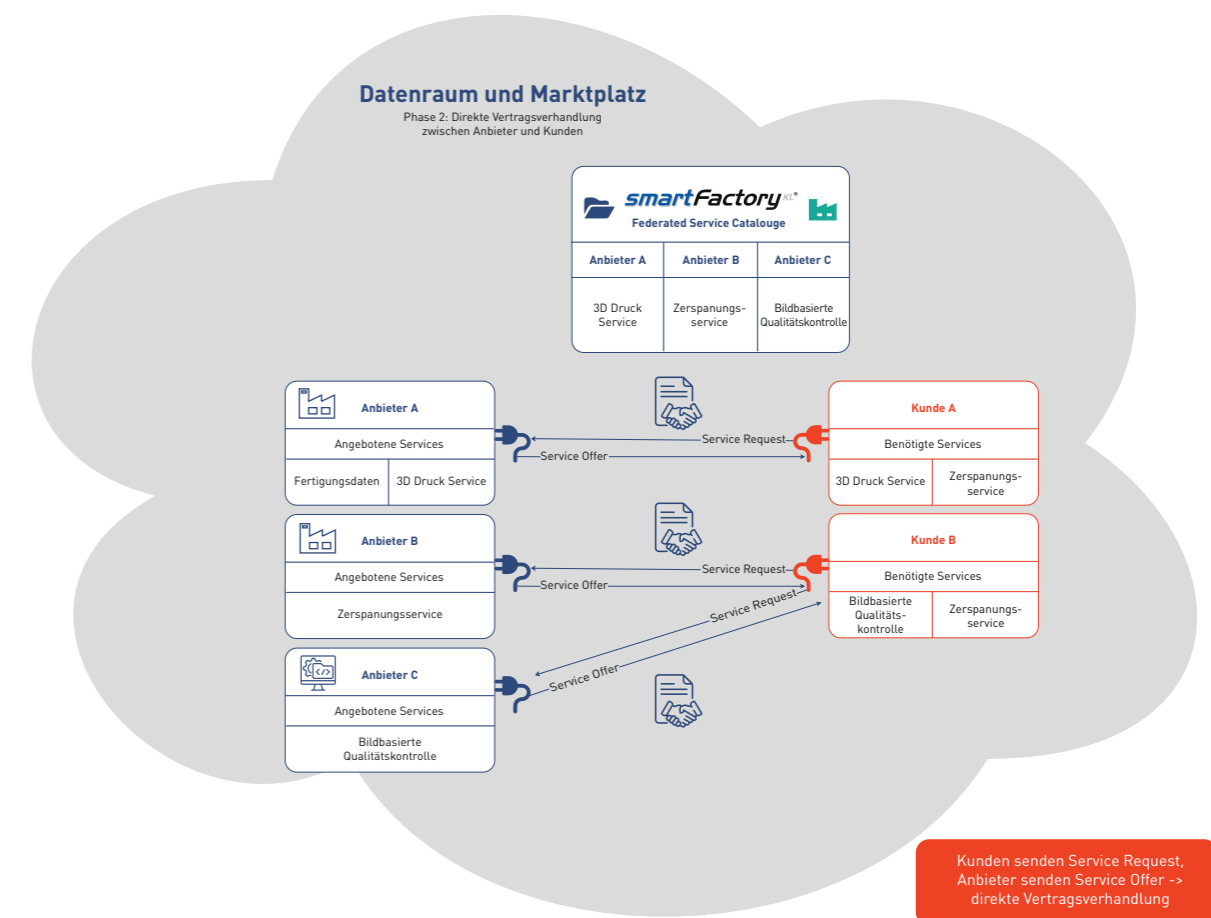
Datenraum und Marktplatz

Phase 2: Direkte Vertragsverhandlung zwischen Anbieter und Kunden

smartFactory KL

Federated Service Catalouge

| Anbieter A | Anbieter B | Anbieter C |
|---|---|---|
| 3D Druck Service | Zerspanungsservice | Bildbasierte Qualitätskontrolle |

Anbieter A

Angebotene Services

Fertigungsdaten | 3D Druck Service

Service Request

Service Offer

Kunde A

Benötigte Services

3D Druck Service | Zerspanungsservice

Anbieter B

Angebotene Services

Zerspanungsservice

Service Request

Service Offer

Kunde B

Benötigte Services

Bildbasierte Qualitätskontrolle | Zerspanungsservice

Service Request

Service Offer

Anbieter C

Angebotene Services

Bildbasierte Qualitätskontrolle

Kunden senden Service Request, Anbieter senden Service Offer -> direkte Vertragsverhandlung